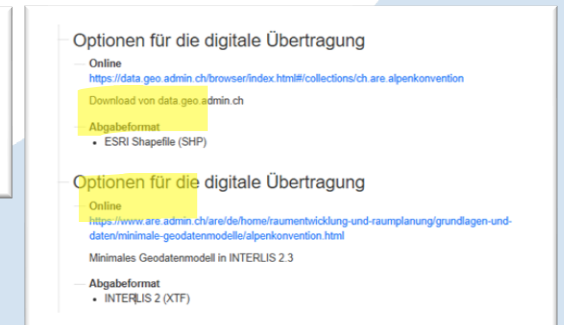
Optionen für die digitale Übertragung

Online
https://data.geo.admin.ch/browser/index.html#/collections/ch.are.alpenkonvention

Download von data.geo.admin.ch

Abgabeformat
• ESRI Shapefile (SHP)

Optionen für die digitale Übertragung

Online
https://www.are.admin.ch/are/de/home/raumentwicklung-und-raumplanung/grundlagen-und-daten/minimale-geodatenmodelle/alpenkonvention.html

Minimales Geodatenmodell in INTERLIS 2.3

Abgabeformat
• INTERLIS 2 (XTF)